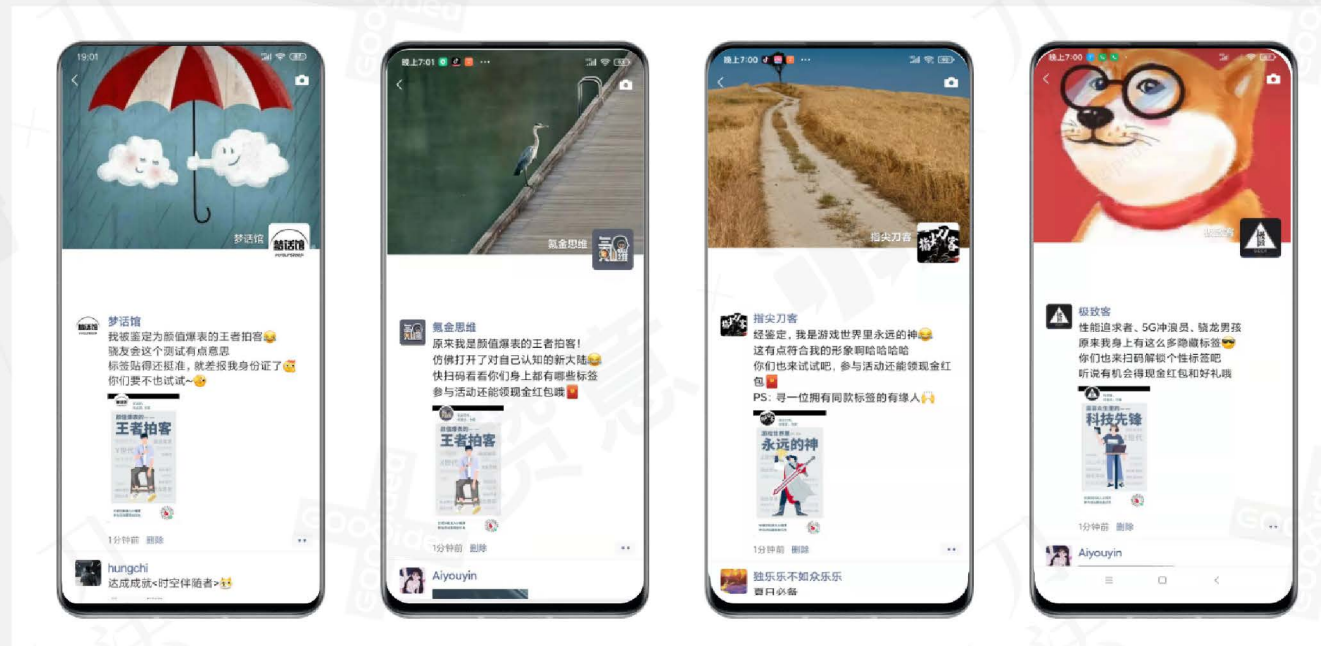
19:01

梦话馆

梦话馆
我被鉴定为颜值爆表的王者拍客😂
骁友会这个测试有点意思
标签贴得还挺准，就差报我身份证了🥳
你们要不也试试~😘

王者拍客

1分钟前 删除

hungchi
这成就<时空伴随者>😹

晚上7:01

氮金思维

氮金思维
原来我是颜值爆表的王者拍客！
仿佛打开了对自己认知的新大陆😂
快扫码看看你们身上都有哪些标签
参与活动还能领现金红包哦🧧

王者拍客

1分钟前 删除

Aiyouyin

晚上7:00

指尖刀客

指尖刀客
经鉴定，我是游戏世界里永远的神😂
这有点符合我的形象啊哈哈哈
你们也来试试吧，参与活动还能领现金红包🧧
PS：寻一位拥有同款标签的有缘人🙌

永远的神

1分钟前 删除

独乐乐不如众乐乐
夏日必备

晚上7:00

极致客
性能追求者、5G冲浪员、骁龙男孩
原来我身上有这么多隐藏标签😎
你们也来扫码解锁个性标签吧
听说有机会得现金红包和好礼哦

科技先锋

1分钟前 删除

Aiyouyin